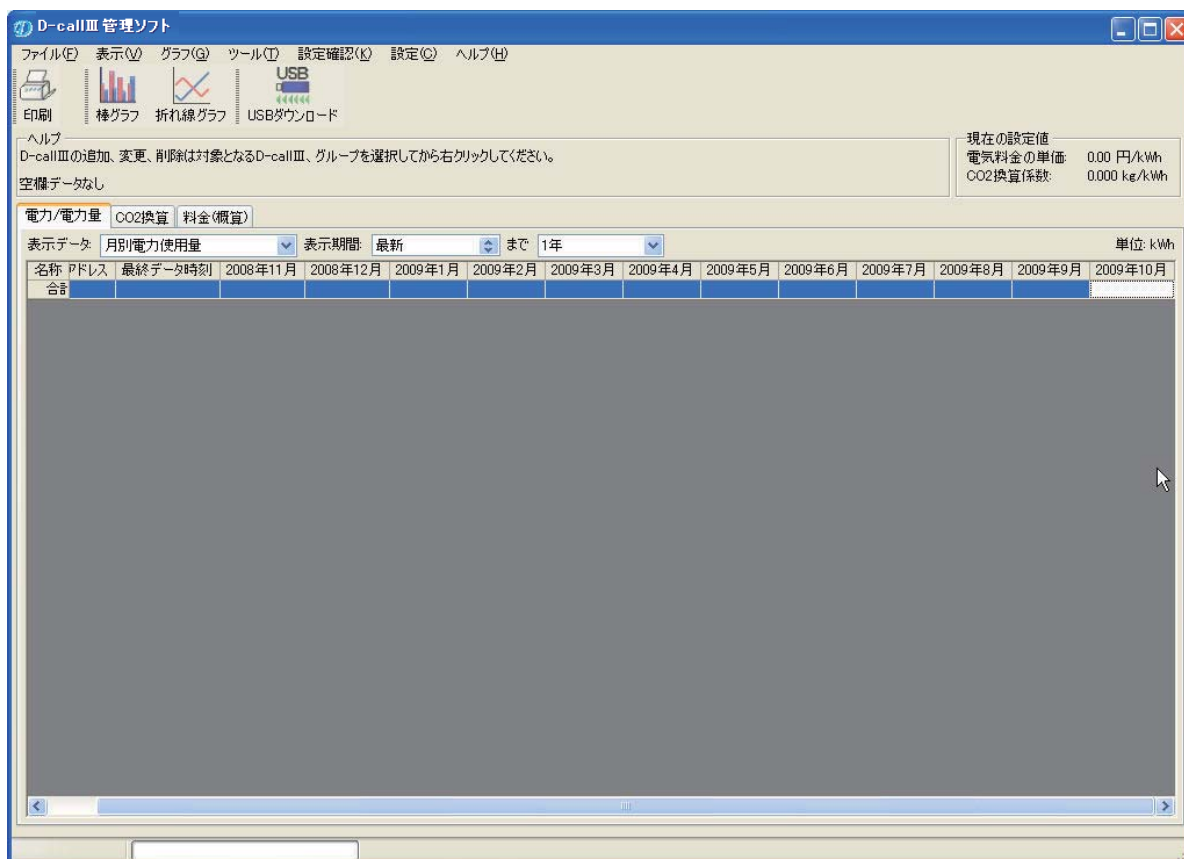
D-callⅢ 管理ソフト

ファイル(F) 表示(V) グラフ(G) ツール(T) 設定確認(K) 設定(C) ヘルプ(H)

印刷 棒グラフ 折れ線グラフ USB USBダウンロード

ヘルプ
D-callⅢの追加、変更、削除は対象となるD-callⅢ、グループを選択してから右クリックしてください。
空欄データなし

現在の設定値
電気料金の単価: 0.00 円/kWh
CO2換算係数: 0.000 kg/kWh

電力/電力量 CO2換算 料金(概算)

表示データ: 月別電力使用量 表示期間: 最新 まで 1年 単位: kWh

| 名称 | アドレス | 最終データ時刻 | 2008年11月 | 2008年12月 | 2009年1月 | 2009年2月 | 2009年3月 | 2009年4月 | 2009年5月 | 2009年6月 | 2009年7月 | 2009年8月 | 2009年9月 | 2009年10月 |
|---|---|---|---|---|---|---|---|---|---|---|---|---|---|---|
| 合計 | | | | | | | | | | | | | | |